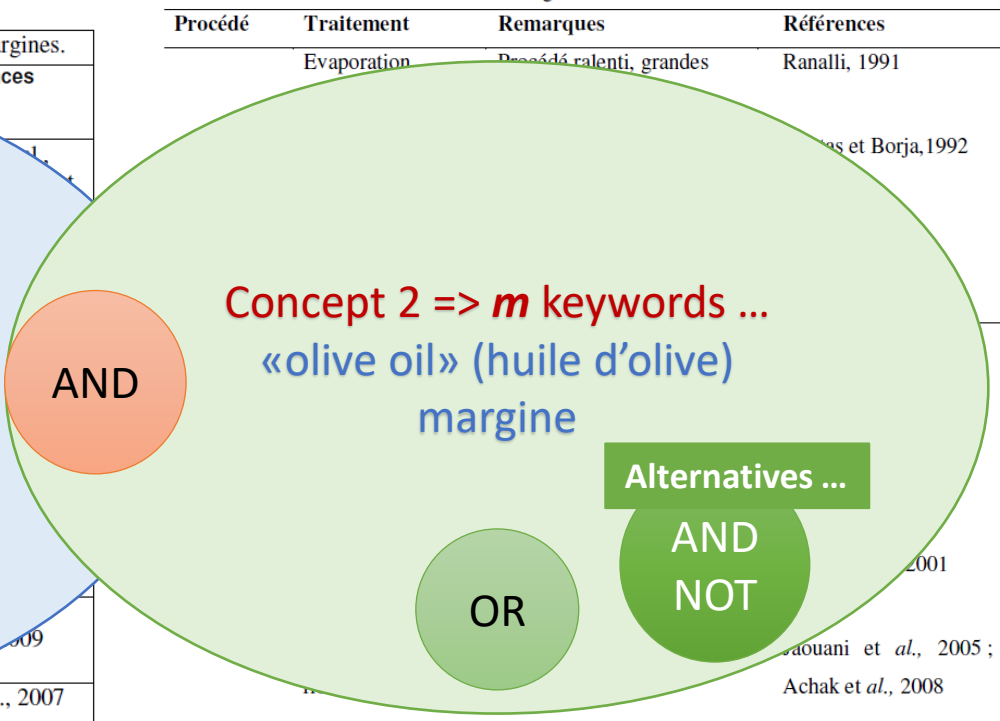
| Procédé | Traitement | Remarques | Références |
|---|---|---|---|
| | Evaporation | Procédé ralenti, grandes | Ranalli, 1991 |
| | | | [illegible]s et Borja,1992 |
| | | | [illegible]2001 |
| | | | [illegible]aouani et *al.*, 2005 ; Achak et *al.*, 2008 |

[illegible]rgines.
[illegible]ces
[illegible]009
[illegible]., 2007

Concept 2 => ***m*** keywords …
«olive oil» (huile d'olive)
margine

AND

Alternatives …

AND NOT

OR